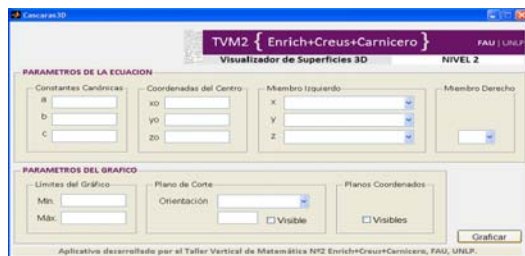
Cascaras3D

TVM2 { Enrich+Creus+Carnicero } FAU | UNLP

Visualizador de Superficies 3D NIVEL 2

PARAMETROS DE LA ECUACION

Constantes Canónicas
a
b
c

Coordenadas del Centro
xo
yo
zo

Miembro Izquierdo
x
y
z

Miembro Derecho

PARAMETROS DEL GRAFICO

Limites del Gráfico
Min.
Máx.

Plano de Corte
Orientación
Visible

Planos Coordenados
Visibles

Graficar

Aplicativo desarrollado por el Taller Vertical de Matemática Nº2 Enrich+Creus+Carnicero, FAU, UNLP.